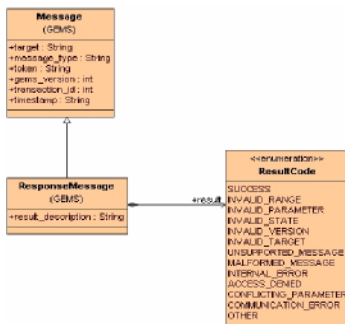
Message
(GEMS)

+target : String
+message_type : String
+token : String
+gems_version : int
+transaction_id : int
+timestamp : String

ResponseMessage
(GEMS)

+result_description : String

+result

<<enumeration>>
ResultCode

SUCCESS
INVALID_RANGE
INVALID_PARAMETER
INVALID_STATE
INVALID_VERSION
INVALID_TARGET
UNSUPPORTED_MESSAGE
MALFORMED_MESSAGE
INTERNAL_ERROR
ACCESS_DENIED
CONFLICTING_PARAMETER
COMMUNICATION_ERROR
OTHER